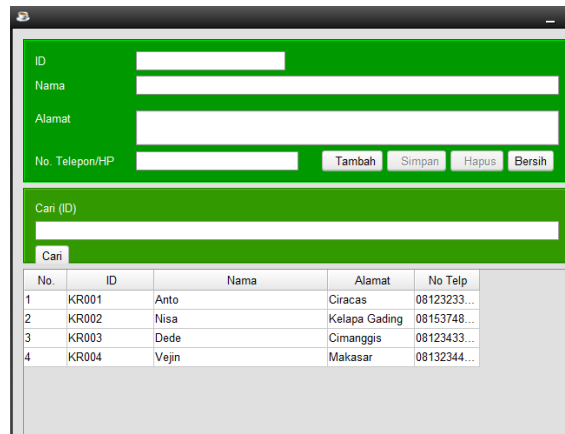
ID
Nama
Alamat
No. Telepon/HP
Tambah Simpan Hapus Bersih

Cari (ID)
Cari

| No. | ID | Nama | Alamat | No Telp |
|---|---|---|---|---|
| 1 | KR001 | Anto | Ciracas | 08123233... |
| 2 | KR002 | Nisa | Kelapa Gading | 08153748... |
| 3 | KR003 | Dede | Cimanggis | 08123433... |
| 4 | KR004 | Vejin | Makasar | 08132344... |